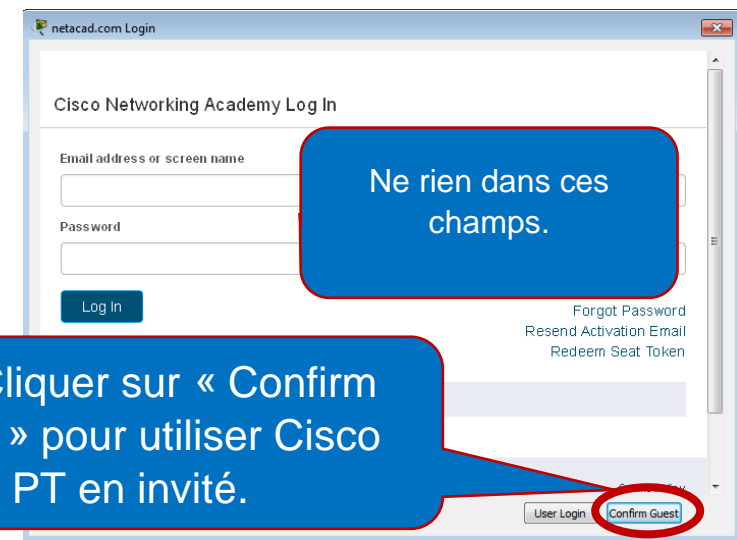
netacad.com Login

Cisco Networking Academy Log In

Email address or screen name

Password

Log In

Ne rien dans ces champs.

Forgot Password
Resend Activation Email
Redeem Seat Token

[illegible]liquer sur « Confirm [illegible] » pour utiliser Cisco PT en invité.

User Login
Confirm Guest